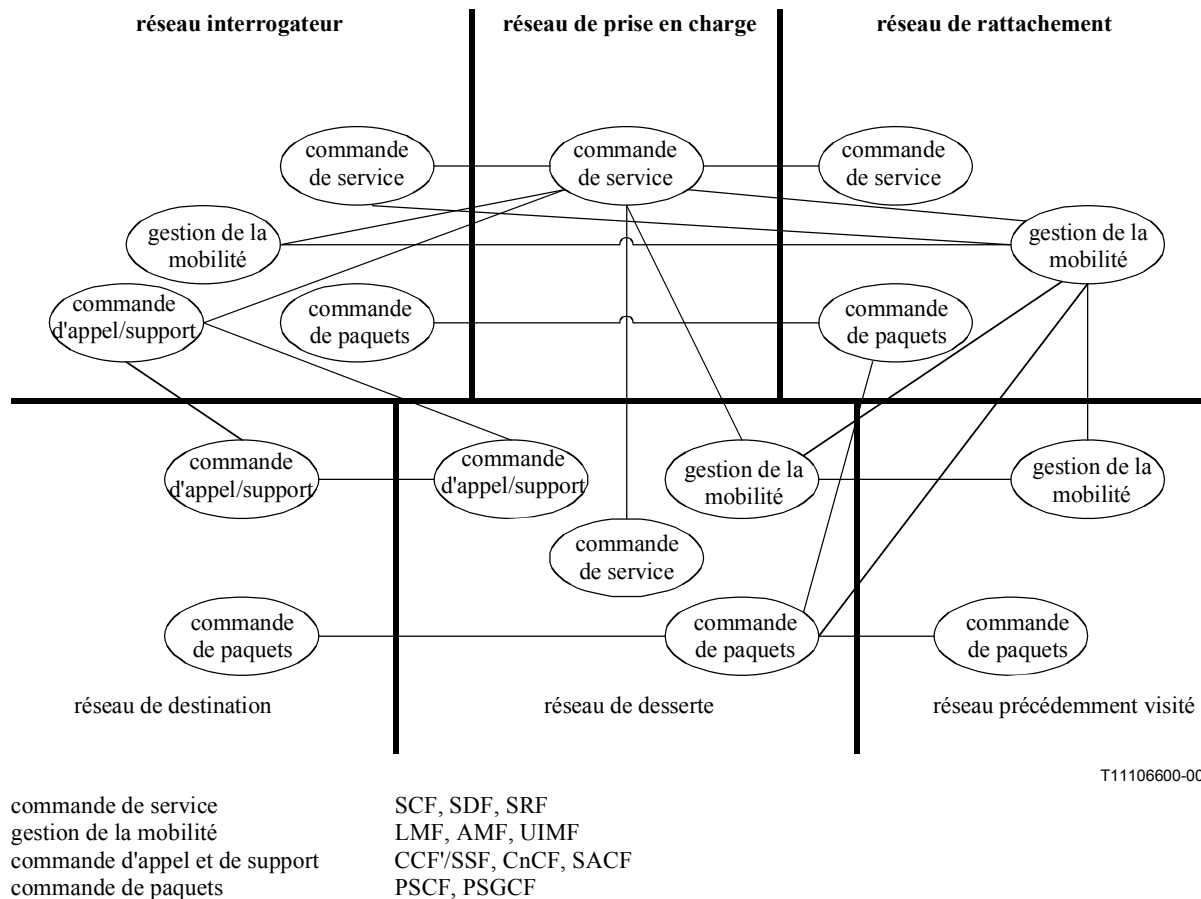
réseau interrogateur

réseau de prise en charge

réseau de rattachement

commande de service

commande de service

commande de service

gestion de la mobilité

gestion de la mobilité

commande d'appel/support

commande de paquets

commande de paquets

commande d'appel/support

commande d'appel/support

gestion de la mobilité

gestion de la mobilité

commande de service

commande de paquets

commande de paquets

commande de paquets

réseau de destination

réseau de desserte

réseau précédemment visité

T11106600-00

| | |
|---|---|
| commande de service | SCF, SDF, SRF |
| gestion de la mobilité | LMF, AMF, UIMF |
| commande d'appel et de support | CCF'/SSF, CnCF, SACF |
| commande de paquets | PSCF, PSGCF |